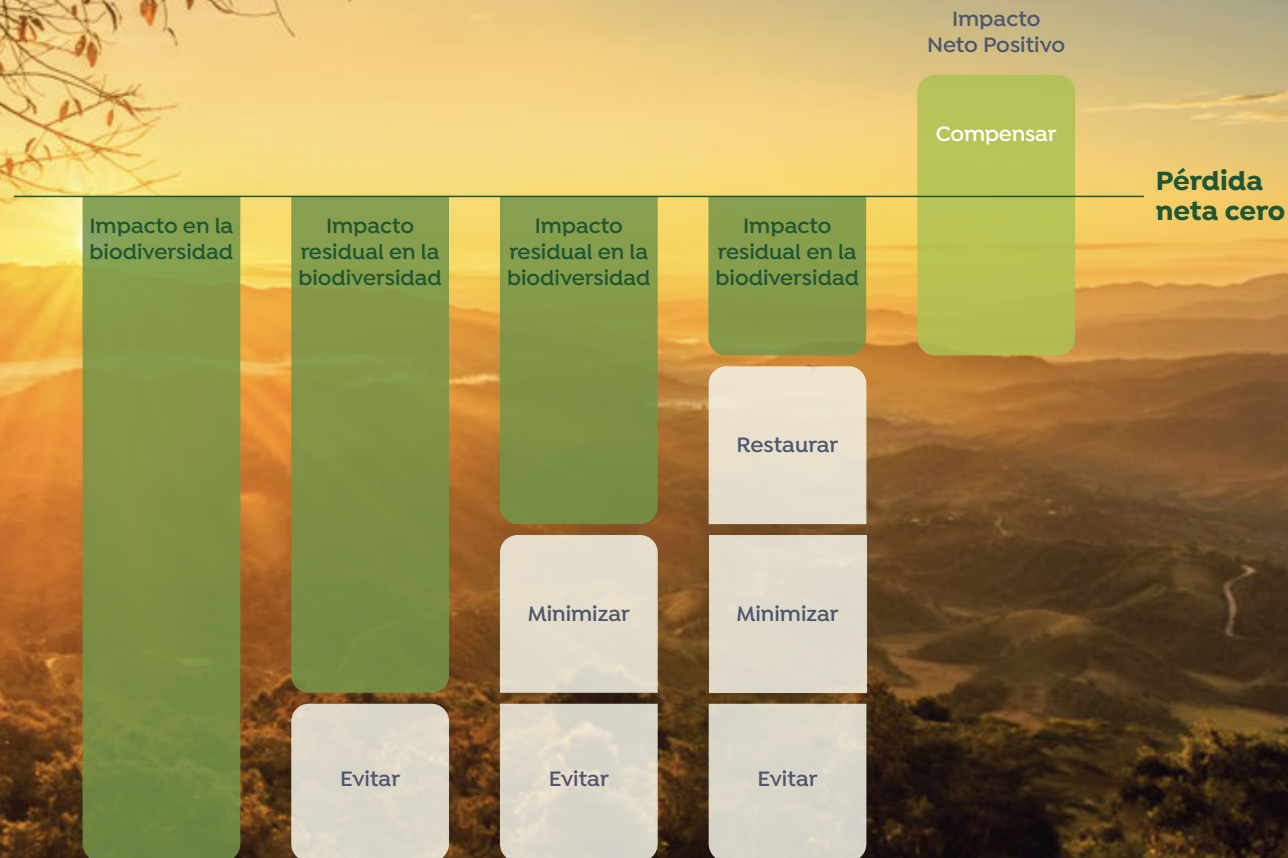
Impacto Neto Positivo

Compensar

Pérdida neta cero

Impacto en la biodiversidad

Impacto residual en la biodiversidad

Evitar

Impacto residual en la biodiversidad

Minimizar

Evitar

Impacto residual en la biodiversidad

Restaurar

Minimizar

Evitar